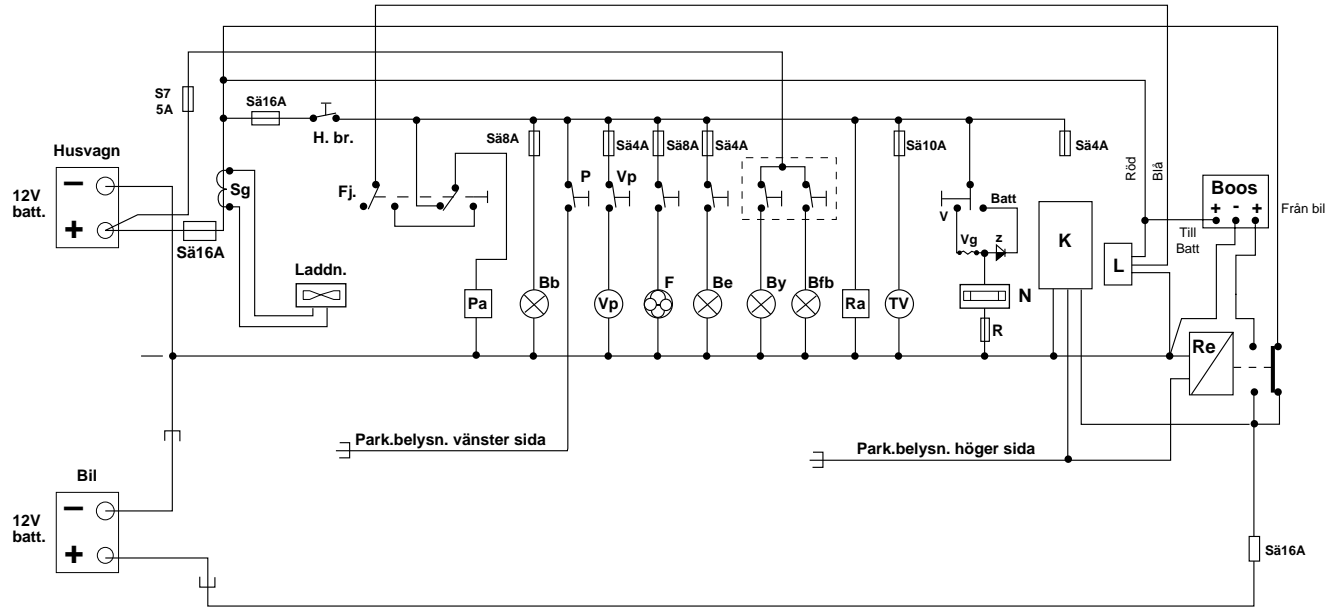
S7
5A

Sä16A

H. br.

Sä8A

Sä4A

Sä8A

Sä4A

Sä10A

Sä4A

Röd

Blå

Boos

+ - +

Från bil

Till Batt

Husvagn

12V batt.

−

+

Sg

Sä16A

Fj.

P

Vp

V

Batt

Vg

z

K

L

Laddn.

Pa

Bb

Vp

F

Be

By

Bfb

Ra

TV

N

R

Re

Park.belysn. vänster sida

Park.belysn. höger sida

Bil

12V batt.

−

+

Sä16A